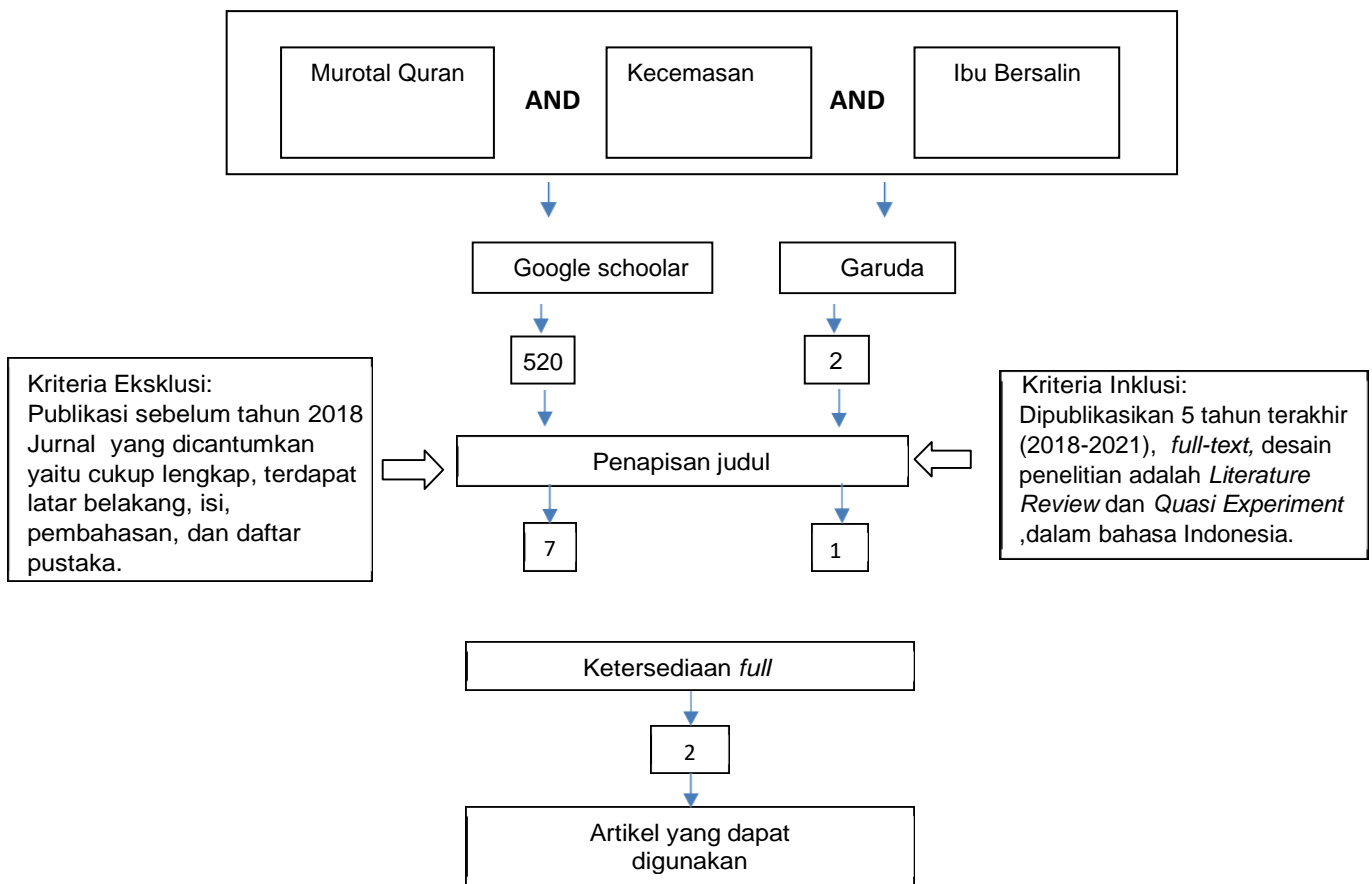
Murotal Quran AND Kecemasan AND Ibu Bersalin

Google schoolar

Garuda

520

2

Kriteria Eksklusi:
Publikasi sebelum tahun 2018 Jurnal yang dicantumkan yaitu cukup lengkap, terdapat latar belakang, isi, pembahasan, dan daftar pustaka.

Penapisan judul

Kriteria Inklusi:
Dipublikasikan 5 tahun terakhir (2018-2021), full-text, desain penelitian adalah Literature Review dan Quasi Experiment ,dalam bahasa Indonesia.

7

1

Ketersediaan full

2

Artikel yang dapat digunakan